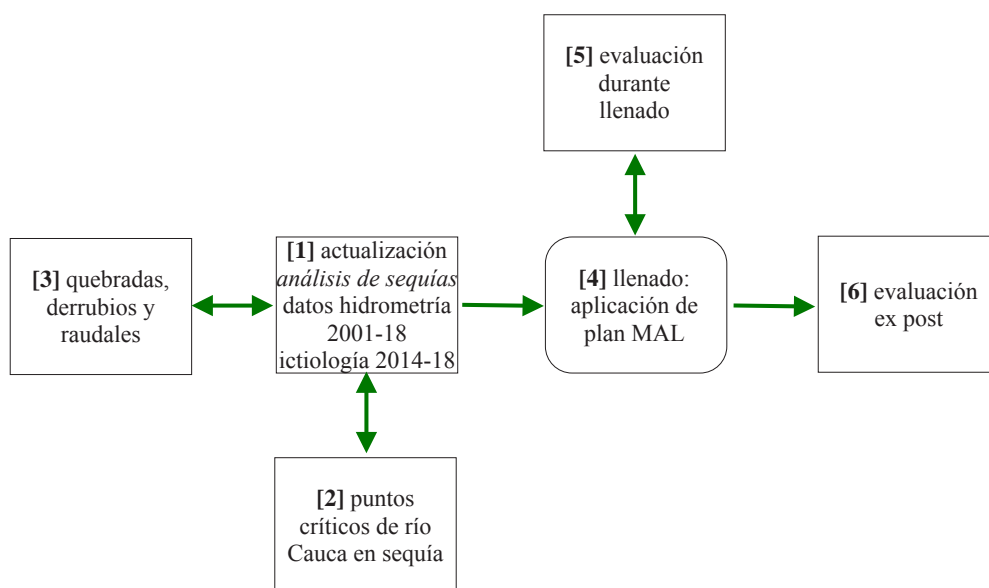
**[5]** evaluación durante llenado

**[3]** quebradas, derrubios y raudales

**[1]** actualización *análisis de sequías* datos hidrometría 2001-18 ictiología 2014-18

**[4]** llenado: aplicación de plan MAL

**[6]** evaluación ex post

**[2]** puntos críticos de río Cauca en sequía